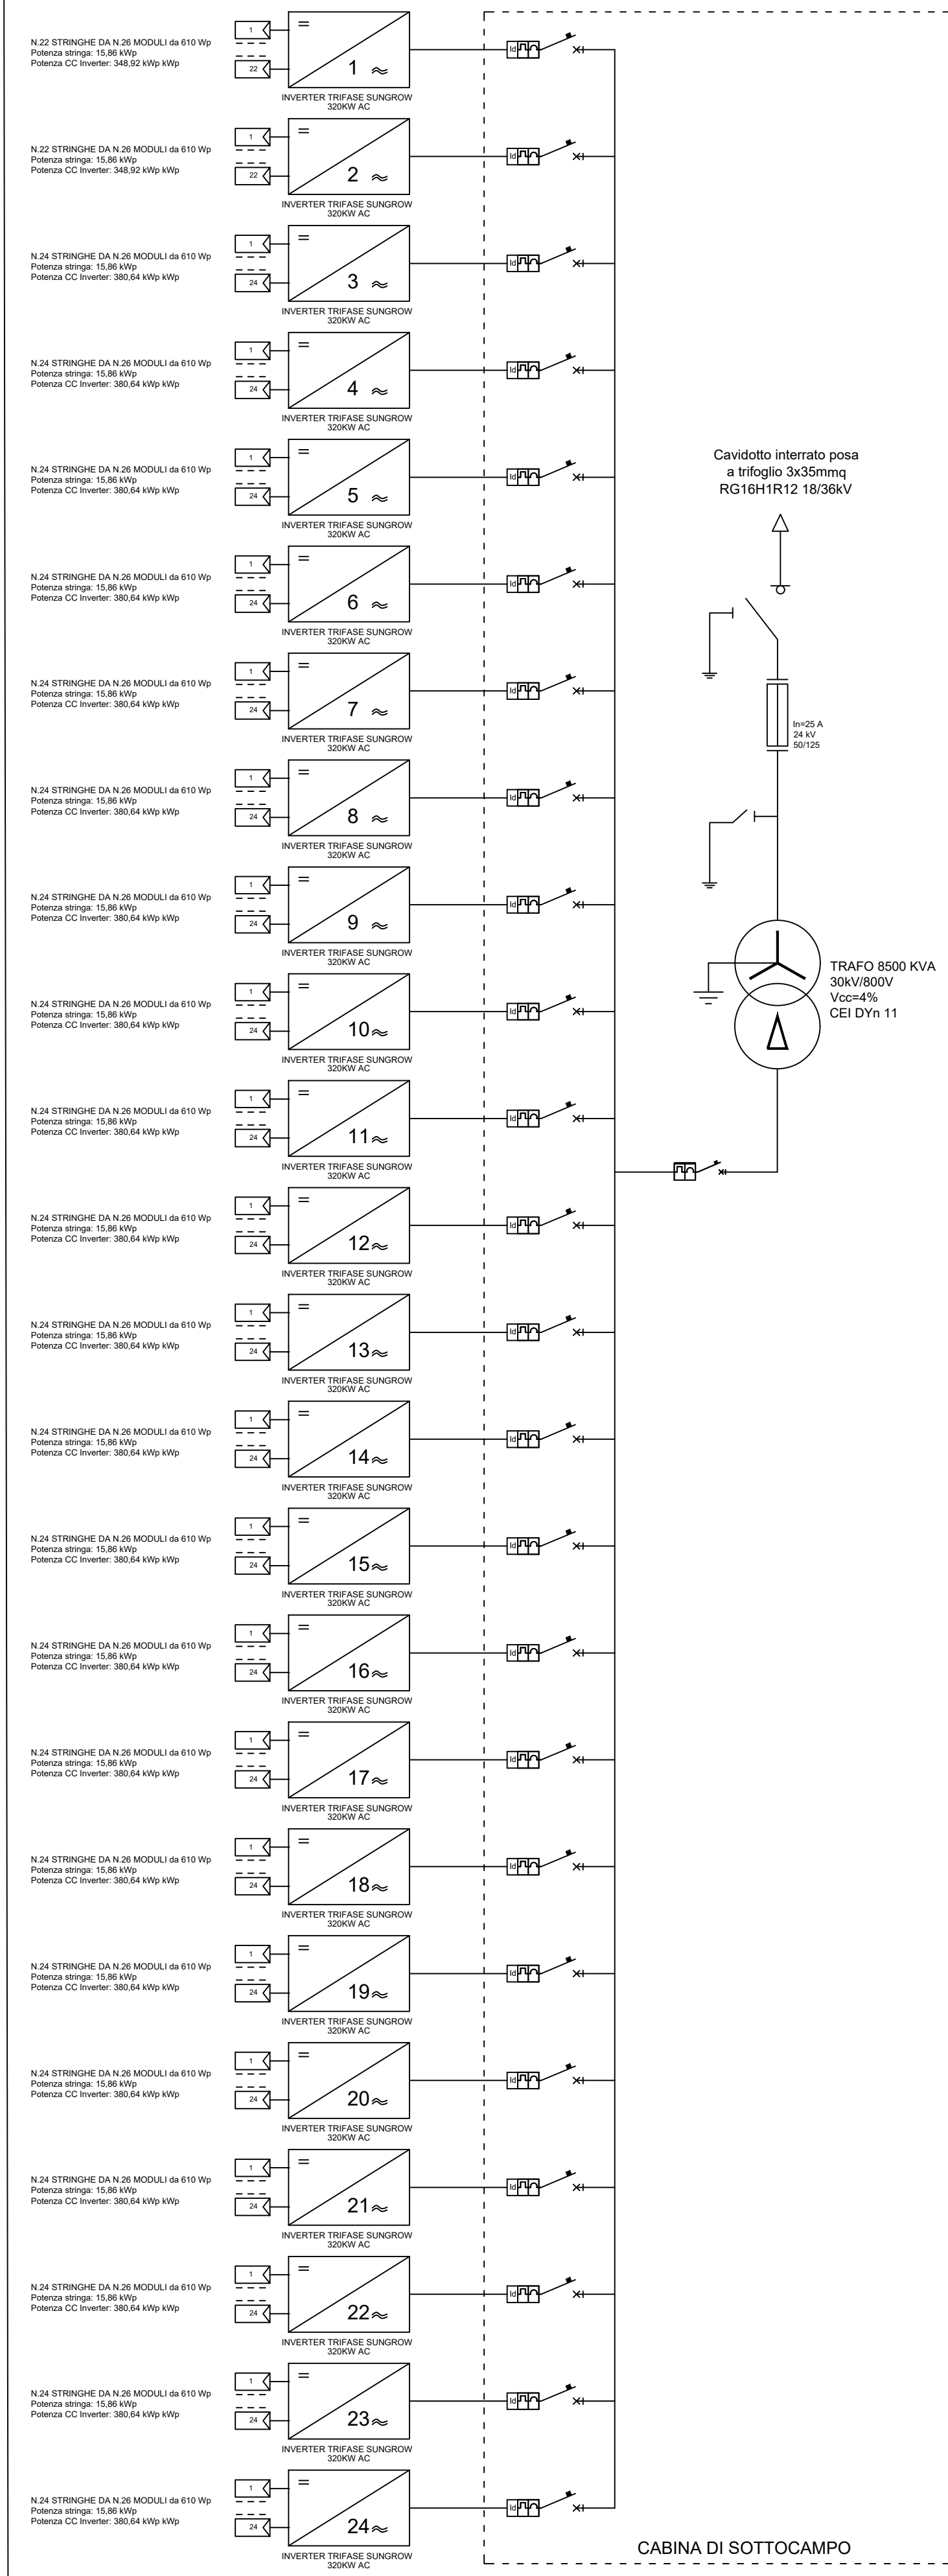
N.22 STRINGHE DA N.26 MODULI da 610 Wp
Potenza stringa: 15,86 kWp
Potenza CC Inverter: 348,92 kWp kWp

1
22
=
1 ≈
INVERTER TRIFASE SUNGROW
320KW AC

Id

N.22 STRINGHE DA N.26 MODULI da 610 Wp
Potenza stringa: 15,86 kWp
Potenza CC Inverter: 348,92 kWp kWp

1
22
=
2 ≈
INVERTER TRIFASE SUNGROW
320KW AC

Id

N.24 STRINGHE DA N.26 MODULI da 610 Wp
Potenza stringa: 15,86 kWp
Potenza CC Inverter: 380,64 kWp kWp

1
24
=
3 ≈
INVERTER TRIFASE SUNGROW
320KW AC

Id

N.24 STRINGHE DA N.26 MODULI da 610 Wp
Potenza stringa: 15,86 kWp
Potenza CC Inverter: 380,64 kWp kWp

1
24
=
4 ≈
INVERTER TRIFASE SUNGROW
320KW AC

Id

N.24 STRINGHE DA N.26 MODULI da 610 Wp
Potenza stringa: 15,86 kWp
Potenza CC Inverter: 380,64 kWp kWp

1
24
=
5 ≈
INVERTER TRIFASE SUNGROW
320KW AC

Id

Cavidotto interrato posa a trifoglio 3x35mmq RG16H1R12 18/36kV

N.24 STRINGHE DA N.26 MODULI da 610 Wp
Potenza stringa: 15,86 kWp
Potenza CC Inverter: 380,64 kWp kWp

1
24
=
6 ≈
INVERTER TRIFASE SUNGROW
320KW AC

Id

N.24 STRINGHE DA N.26 MODULI da 610 Wp
Potenza stringa: 15,86 kWp
Potenza CC Inverter: 380,64 kWp kWp

1
24
=
7 ≈
INVERTER TRIFASE SUNGROW
320KW AC

Id

In=25 A
24 kV
50/125

N.24 STRINGHE DA N.26 MODULI da 610 Wp
Potenza stringa: 15,86 kWp
Potenza CC Inverter: 380,64 kWp kWp

1
24
=
8 ≈
INVERTER TRIFASE SUNGROW
320KW AC

Id

N.24 STRINGHE DA N.26 MODULI da 610 Wp
Potenza stringa: 15,86 kWp
Potenza CC Inverter: 380,64 kWp kWp

1
24
=
9 ≈
INVERTER TRIFASE SUNGROW
320KW AC

Id

TRAFO 8500 KVA
30kV/800V
Vcc=4%
CEI DYn 11

N.24 STRINGHE DA N.26 MODULI da 610 Wp
Potenza stringa: 15,86 kWp
Potenza CC Inverter: 380,64 kWp kWp

1
24
=
10 ≈
INVERTER TRIFASE SUNGROW
320KW AC

Id

N.24 STRINGHE DA N.26 MODULI da 610 Wp
Potenza stringa: 15,86 kWp
Potenza CC Inverter: 380,64 kWp kWp

1
24
=
11 ≈
INVERTER TRIFASE SUNGROW
320KW AC

Id

N.24 STRINGHE DA N.26 MODULI da 610 Wp
Potenza stringa: 15,86 kWp
Potenza CC Inverter: 380,64 kWp kWp

1
24
=
12 ≈
INVERTER TRIFASE SUNGROW
320KW AC

Id

N.24 STRINGHE DA N.26 MODULI da 610 Wp
Potenza stringa: 15,86 kWp
Potenza CC Inverter: 380,64 kWp kWp

1
24
=
13 ≈
INVERTER TRIFASE SUNGROW
320KW AC

Id

N.24 STRINGHE DA N.26 MODULI da 610 Wp
Potenza stringa: 15,86 kWp
Potenza CC Inverter: 380,64 kWp kWp

1
24
=
14 ≈
INVERTER TRIFASE SUNGROW
320KW AC

Id

N.24 STRINGHE DA N.26 MODULI da 610 Wp
Potenza stringa: 15,86 kWp
Potenza CC Inverter: 380,64 kWp kWp

1
24
=
15 ≈
INVERTER TRIFASE SUNGROW
320KW AC

Id

N.24 STRINGHE DA N.26 MODULI da 610 Wp
Potenza stringa: 15,86 kWp
Potenza CC Inverter: 380,64 kWp kWp

1
24
=
16 ≈
INVERTER TRIFASE SUNGROW
320KW AC

Id

N.24 STRINGHE DA N.26 MODULI da 610 Wp
Potenza stringa: 15,86 kWp
Potenza CC Inverter: 380,64 kWp kWp

1
24
=
17 ≈
INVERTER TRIFASE SUNGROW
320KW AC

Id

N.24 STRINGHE DA N.26 MODULI da 610 Wp
Potenza stringa: 15,86 kWp
Potenza CC Inverter: 380,64 kWp kWp

1
24
=
18 ≈
INVERTER TRIFASE SUNGROW
320KW AC

Id

N.24 STRINGHE DA N.26 MODULI da 610 Wp
Potenza stringa: 15,86 kWp
Potenza CC Inverter: 380,64 kWp kWp

1
24
=
19 ≈
INVERTER TRIFASE SUNGROW
320KW AC

Id

N.24 STRINGHE DA N.26 MODULI da 610 Wp
Potenza stringa: 15,86 kWp
Potenza CC Inverter: 380,64 kWp kWp

1
24
=
20 ≈
INVERTER TRIFASE SUNGROW
320KW AC

Id

N.24 STRINGHE DA N.26 MODULI da 610 Wp
Potenza stringa: 15,86 kWp
Potenza CC Inverter: 380,64 kWp kWp

1
24
=
21 ≈
INVERTER TRIFASE SUNGROW
320KW AC

Id

N.24 STRINGHE DA N.26 MODULI da 610 Wp
Potenza stringa: 15,86 kWp
Potenza CC Inverter: 380,64 kWp kWp

1
24
=
22 ≈
INVERTER TRIFASE SUNGROW
320KW AC

Id

N.24 STRINGHE DA N.26 MODULI da 610 Wp
Potenza stringa: 15,86 kWp
Potenza CC Inverter: 380,64 kWp kWp

1
24
=
23 ≈
INVERTER TRIFASE SUNGROW
320KW AC

Id

N.24 STRINGHE DA N.26 MODULI da 610 Wp
Potenza stringa: 15,86 kWp
Potenza CC Inverter: 380,64 kWp kWp

1
24
=
24 ≈
INVERTER TRIFASE SUNGROW
320KW AC

Id

CABINA DI SOTTOCAMPO